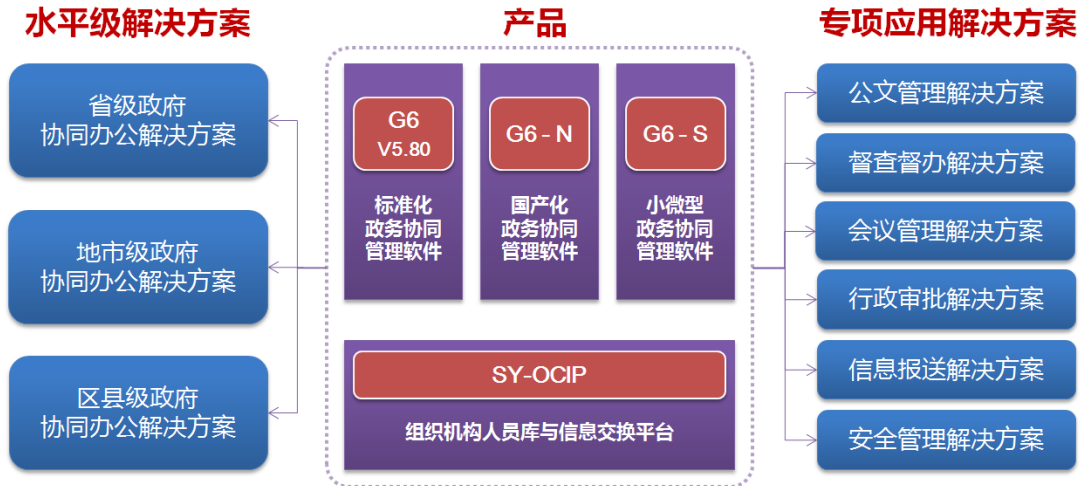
水平级解决方案

省级政府
协同办公解决方案

地市级政府
协同办公解决方案

区县级政府
协同办公解决方案

产品

G6
V5.80

标准化
政务协同
管理软件

G6 - N

国产化
政务协同
管理软件

G6 - S

小微型
政务协同
管理软件

SY-OCIP

组织机构人员库与信息交换平台

专项应用解决方案

公文管理解决方案

督查督办解决方案

会议管理解决方案

行政审批解决方案

信息报送解决方案

安全管理解决方案